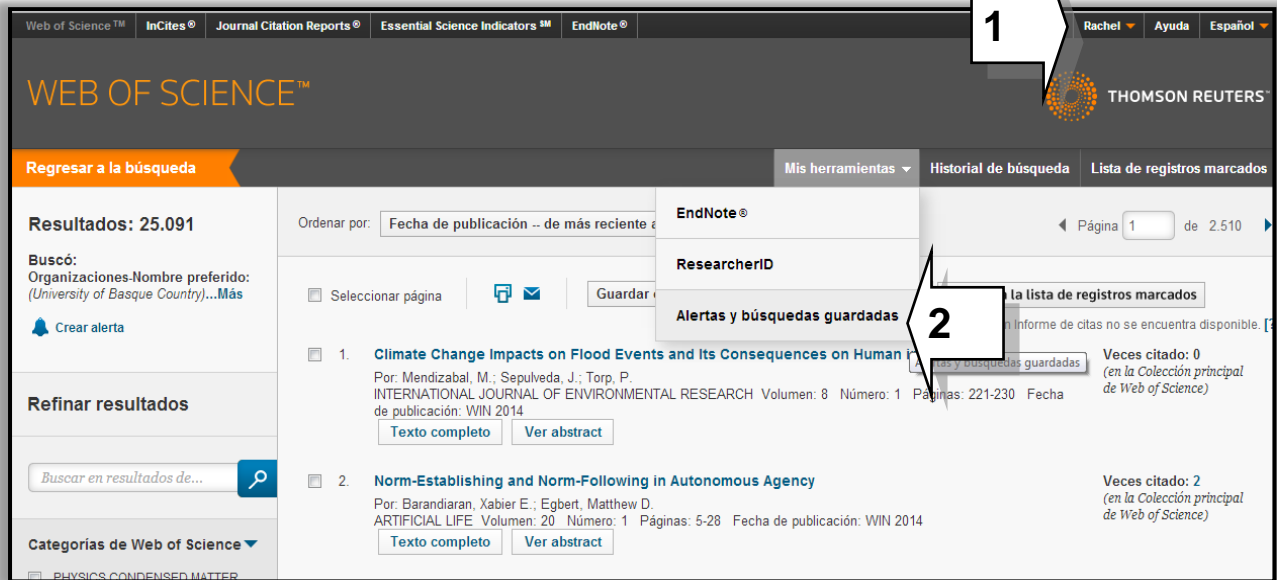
Web of Science™ InCites® Journal Citation Reports® Essential Science Indicators℠ EndNote® Rachel Ayuda Español

1

WEB OF SCIENCE™

THOMSON REUTERS

Regresar a la búsqueda

Mis herramientas Historial de búsqueda Lista de registros marcados

Resultados: 25.091

Buscó:
Organizaciones-Nombre preferido: (University of Basque Country)...Más

Crear alerta

Refinar resultados

Buscar en resultados de...

Categorías de Web of Science

PHYSICS CONDENSED MATTER

Ordenar por: Fecha de publicación -- de más reciente a

EndNote®

ResearcherID

Alertas y búsquedas guardadas

2

Página 1 de 2.510

Seleccionar página

Guardar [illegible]

la lista de registros marcados

Informe de citas no se encuentra disponible.

1. Climate Change Impacts on Flood Events and Its Consequences on Human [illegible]

Alertas y búsquedas guardadas

Por: Mendizabal, M.; Sepulveda, J.; Torp, P.
INTERNATIONAL JOURNAL OF ENVIRONMENTAL RESEARCH Volumen: 8 Número: 1 Páginas: 221-230 Fecha de publicación: WIN 2014

Texto completo Ver abstract

Veces citado: 0
(en la Colección principal de Web of Science)

2. Norm-Establishing and Norm-Following in Autonomous Agency

Por: Barandiaran, Xabier E.; Egbert, Matthew D.
ARTIFICIAL LIFE Volumen: 20 Número: 1 Páginas: 5-28 Fecha de publicación: WIN 2014

Texto completo Ver abstract

Veces citado: 2
(en la Colección principal de Web of Science)